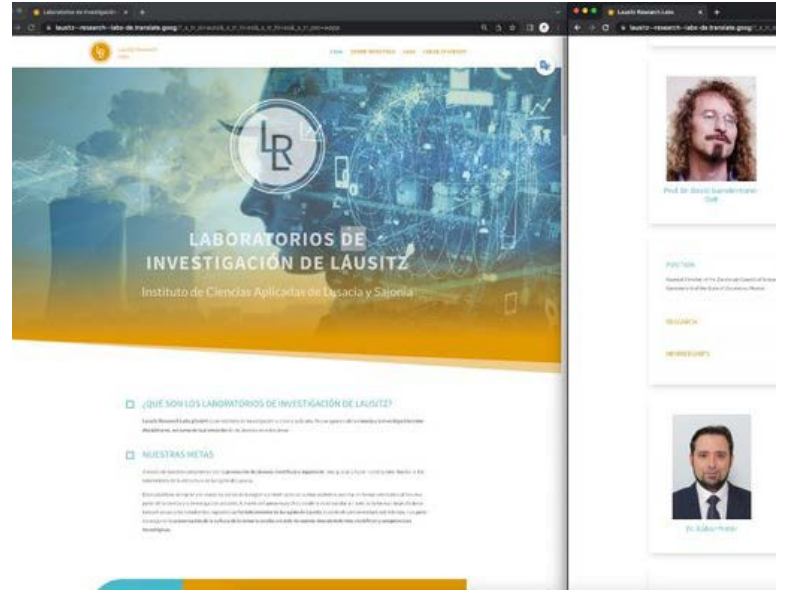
Laboratorios de Investigación
lausitz--research--labs-de.translate.goog

Lausitz Research Labs

LABORATORIOS DE INVESTIGACIÓN DE LAUSITZ
Instituto de Ciencias Aplicadas de Lusacia y Sajonia

¿QUÉ SON LOS LABORATORIOS DE INVESTIGACIÓN DE LAUSITZ?

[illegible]

NUESTRAS METAS

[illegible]

Lausitz Research Labs
lausitz--research--labs-de.translate.goog

Prof. Dr. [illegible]

POSITION
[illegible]

RESEARCH

MEMBERSHIPS

Dr. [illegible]